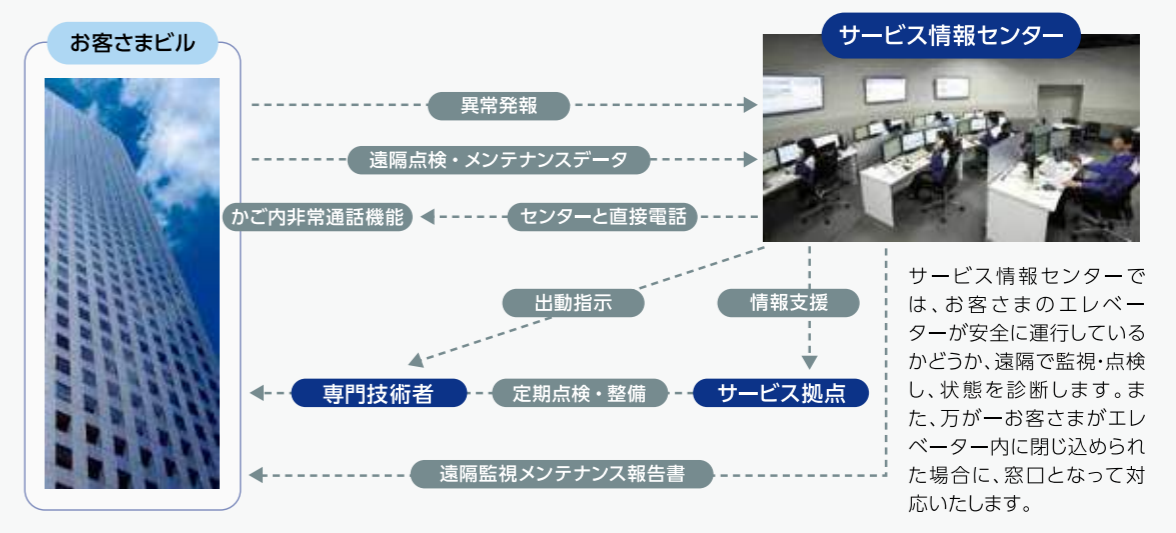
お客さまビル

サービス情報センター

異常発報

遠隔点検・メンテナンスデータ

かご内非常通話機能

センターと直接電話

出動指示

情報支援

専門技術者

定期点検・整備

サービス拠点

遠隔監視メンテナンス報告書

サービス情報センターでは、お客さまのエレベーターが安全に運行しているかどうか、遠隔で監視・点検し、状態を診断します。また、万が一お客さまがエレベーター内に閉じ込められた場合に、窓口となって対応いたします。